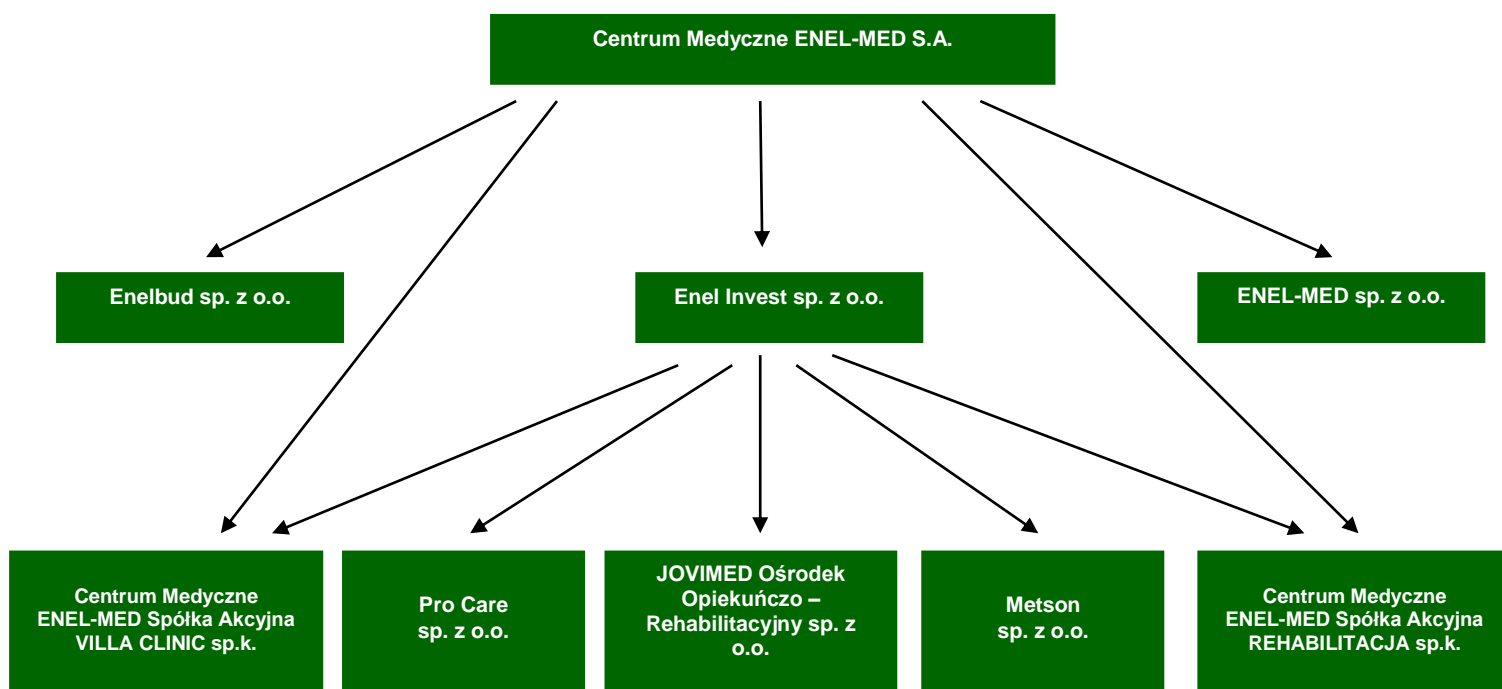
Centrum Medyczne ENEL-MED S.A.

Enelbud sp. z o.o.

Enel Invest sp. z o.o.

ENEL-MED sp. z o.o.

Centrum Medyczne ENEL-MED Spółka Akcyjna VILLA CLINIC sp.k.

Pro Care sp. z o.o.

JOVIMED Ośrodek Opiekuńczo – Rehabilitacyjny sp. z o.o.

Metson sp. z o.o.

Centrum Medyczne ENEL-MED Spółka Akcyjna REHABILITACJA sp.k.